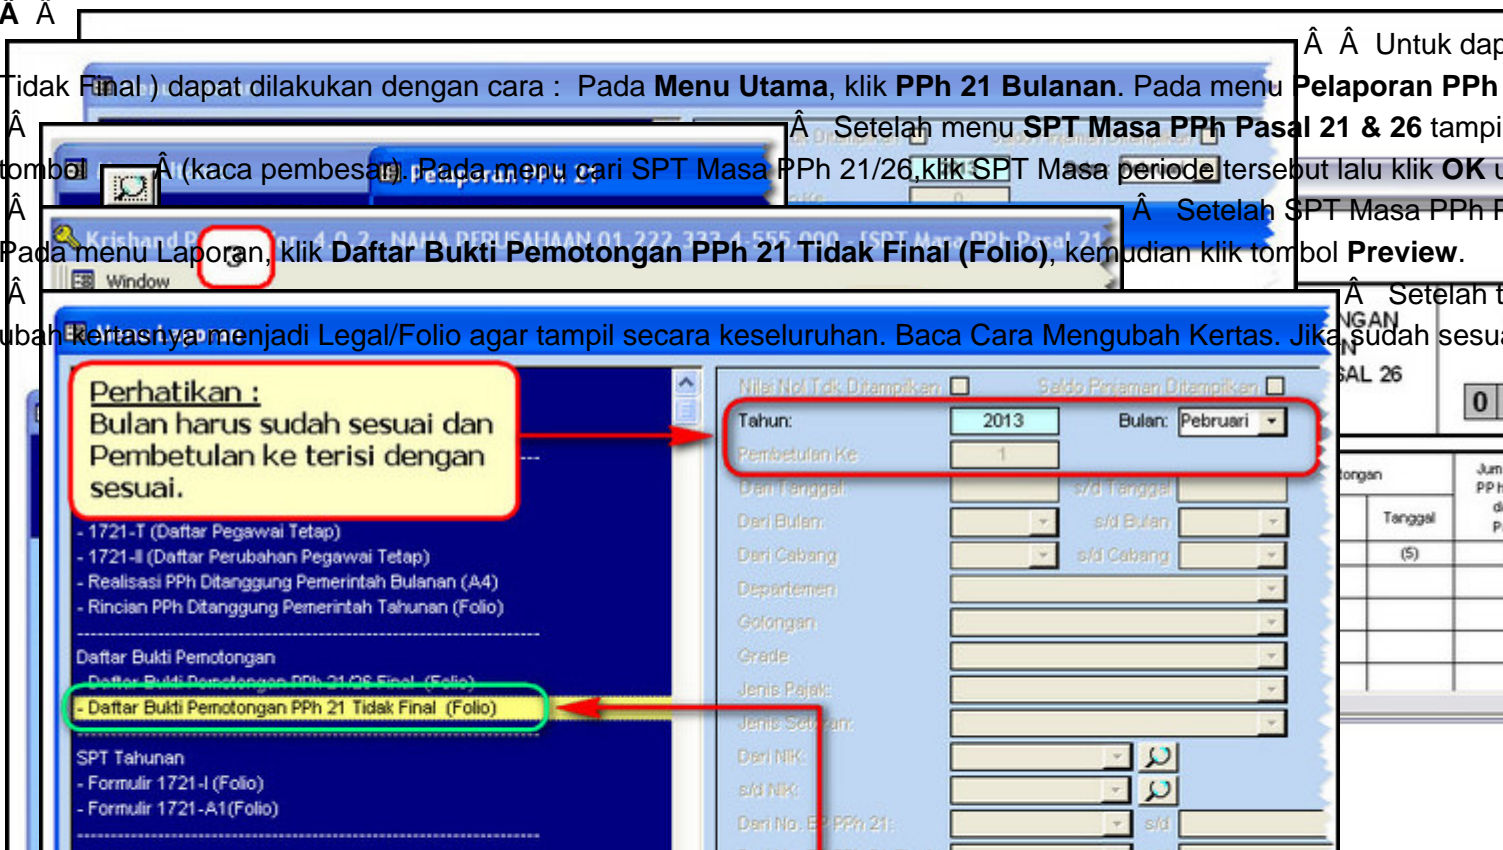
Â Â

Â Â Untuk dap

Tidak Final ) dapat dilakukan dengan cara : Pada **Menu Utama**, klik **PPh 21 Bulanan**. Pada menu **Pelaporan PPh**

Â Â Setelah menu **SPT Masa PPh Pasal 21 & 26** tampi

tombol Â (kaca pembesar). Pada menu cari SPT Masa PPh 21/26, klik SPT Masa periode tersebut lalu klik **OK** u

Â Â Setelah SPT Masa PPh P

Pada menu Laporan, klik **Daftar Bukti Pemotongan PPh 21 Tidak Final (Folio)**, kemudian klik tombol **Preview**.

Â Â Setelah t

ubah kertasnya menjadi Legal/Folio agar tampil secara keseluruhan. Baca Cara Mengubah Kertas. Jika sudah sesua

Pelaporan PPh 21

Krishand Payroll ... 4.0.2 - NAMA PERUSAHAAN 01.222.333.4-555.000 - [SPT Masa PPh Pasal 21

Window

Perhatikan :
Bulan harus sudah sesuai dan Pembetulan ke terisi dengan sesuai.

- 1721-T (Daftar Pegawai Tetap)
- 1721-II (Daftar Perubahan Pegawai Tetap)
- Realisasi PPh Ditanggung Pemerintah Bulanan (A4)
- Rincian PPh Ditanggung Pemerintah Tahunan (Folio)

Daftar Bukti Pemotongan
- Daftar Bukti Pemotongan PPh 21/26 Final (Folio)
- Daftar Bukti Pemotongan PPh 21 Tidak Final (Folio)

SPT Tahunan
- Formulir 1721-I (Folio)
- Formulir 1721-A1(Folio)

Nilai Nol Tdk Ditampilkan
Saldo Pinjaman Ditampilkan
Tahun: 2013
Bulan: Pebruari
Pembetulan Ke 1
Dari Tanggal
s/d Tanggal
Dari Bulan
s/d Bulan
Dari Cabang
s/d Cabang
Departemen
Golongan
Grade
Jenis Pajak
Jenis Setoran
Dari NIK
s/d NIK
Dari No. BP PPh 21:
s/d

NGAN
N
SAL 26
0
tongan
Tanggal
(5)
Jum
PP